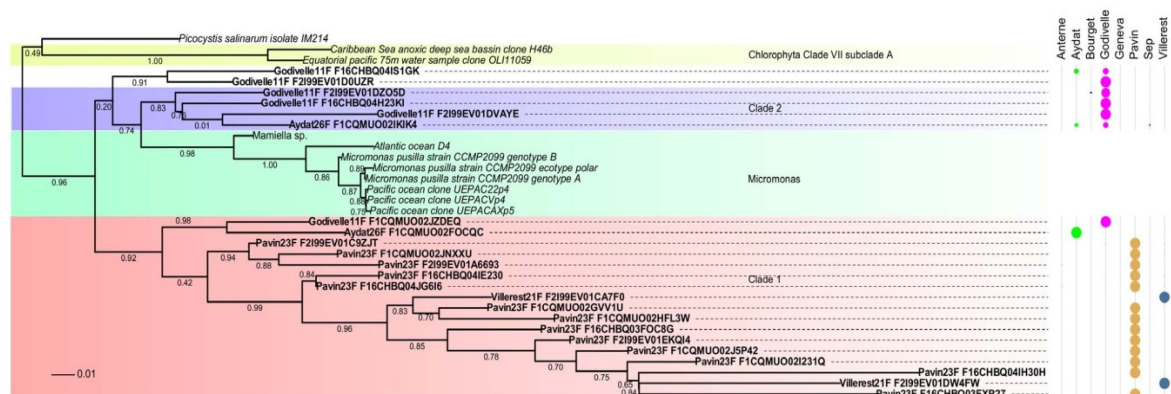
Picocystis salinarum isolate IM214
Caribbean Sea anoxic deep sea bassin clone H46b
Equatorial pacific 75m water sample clone OLI11059
Chlorophyta Clade VII subclade A
0.49
1.00
Godivelle11F F16CHBQ04IS1GK
Godivelle11F F2I99EV01D0UZR
0.91
Godivelle11F F2I99EV01DZO5D
Godivelle11F F16CHBQ04H23KI
Godivelle11F F2I99EV01DVAYE
Aydat26F F1CQMUO02IKIK4
Clade 2
0.20
0.83
0.76
0.01
0.74
Mamiella sp.
Atlantic ocean D4
Micromonas pusilla strain CCMP2099 genotype B
Micromonas pusilla strain CCMP2099 ecotype polar
Micromonas pusilla strain CCMP2099 genotype A
Pacific ocean clone UEPAC22p4
Pacific ocean clone UEPACVp4
Pacific ocean clone UEPACAXp5
Micromonas
0.98
1.00
0.86
0.89
0.87
0.68
0.75
0.96
Godivelle11F F1CQMUO02JZDEQ
Aydat26F F1CQMUO02FOCQC
0.98
Pavin23F F2I99EV01C9ZJT
Pavin23F F1CQMUO02JNXXU
Pavin23F F2I99EV01A6693
Pavin23F F16CHBQ04IE230
Pavin23F F16CHBQ04JG6I6
Clade 1
0.92
0.94
0.88
0.84
0.42
Villerest21F F2I99EV01CA7F0
Pavin23F F1CQMUO02GVV1U
Pavin23F F1CQMUO02HFL3W
Pavin23F F16CHBQ03FOC8G
Pavin23F F2I99EV01EKQI4
Pavin23F F1CQMUO02J5P42
Pavin23F F1CQMUO02I231Q
Pavin23F F16CHBQ04IH30H
Villerest21F F2I99EV01DW4FW
0.99
0.83
0.70
0.96
0.85
0.78
0.70
0.75
0.65
0.84
0.01
Anterne
Aydat
Bourget
Godivelle
Geneva
Pavin
Sep
Villerest